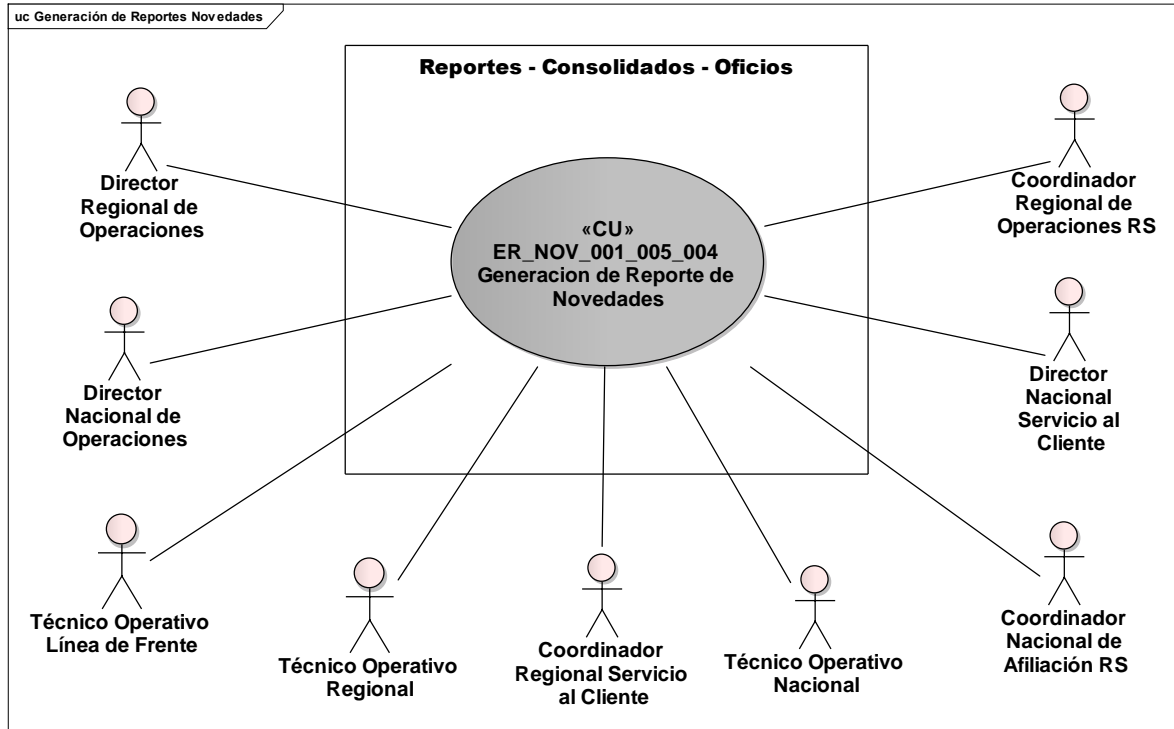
uc Generación de Reportes Novedades

Reportes - Consolidados - Oficios

«CU»
ER_NOV_001_005_004
Generacion de Reporte de Novedades

Director Regional de Operaciones

Director Nacional de Operaciones

Técnico Operativo Línea de Frente

Técnico Operativo Regional

Coordinador Regional Servicio al Cliente

Técnico Operativo Nacional

Coordinador Nacional de Afiliación RS

Director Nacional Servicio al Cliente

Coordinador Regional de Operaciones RS